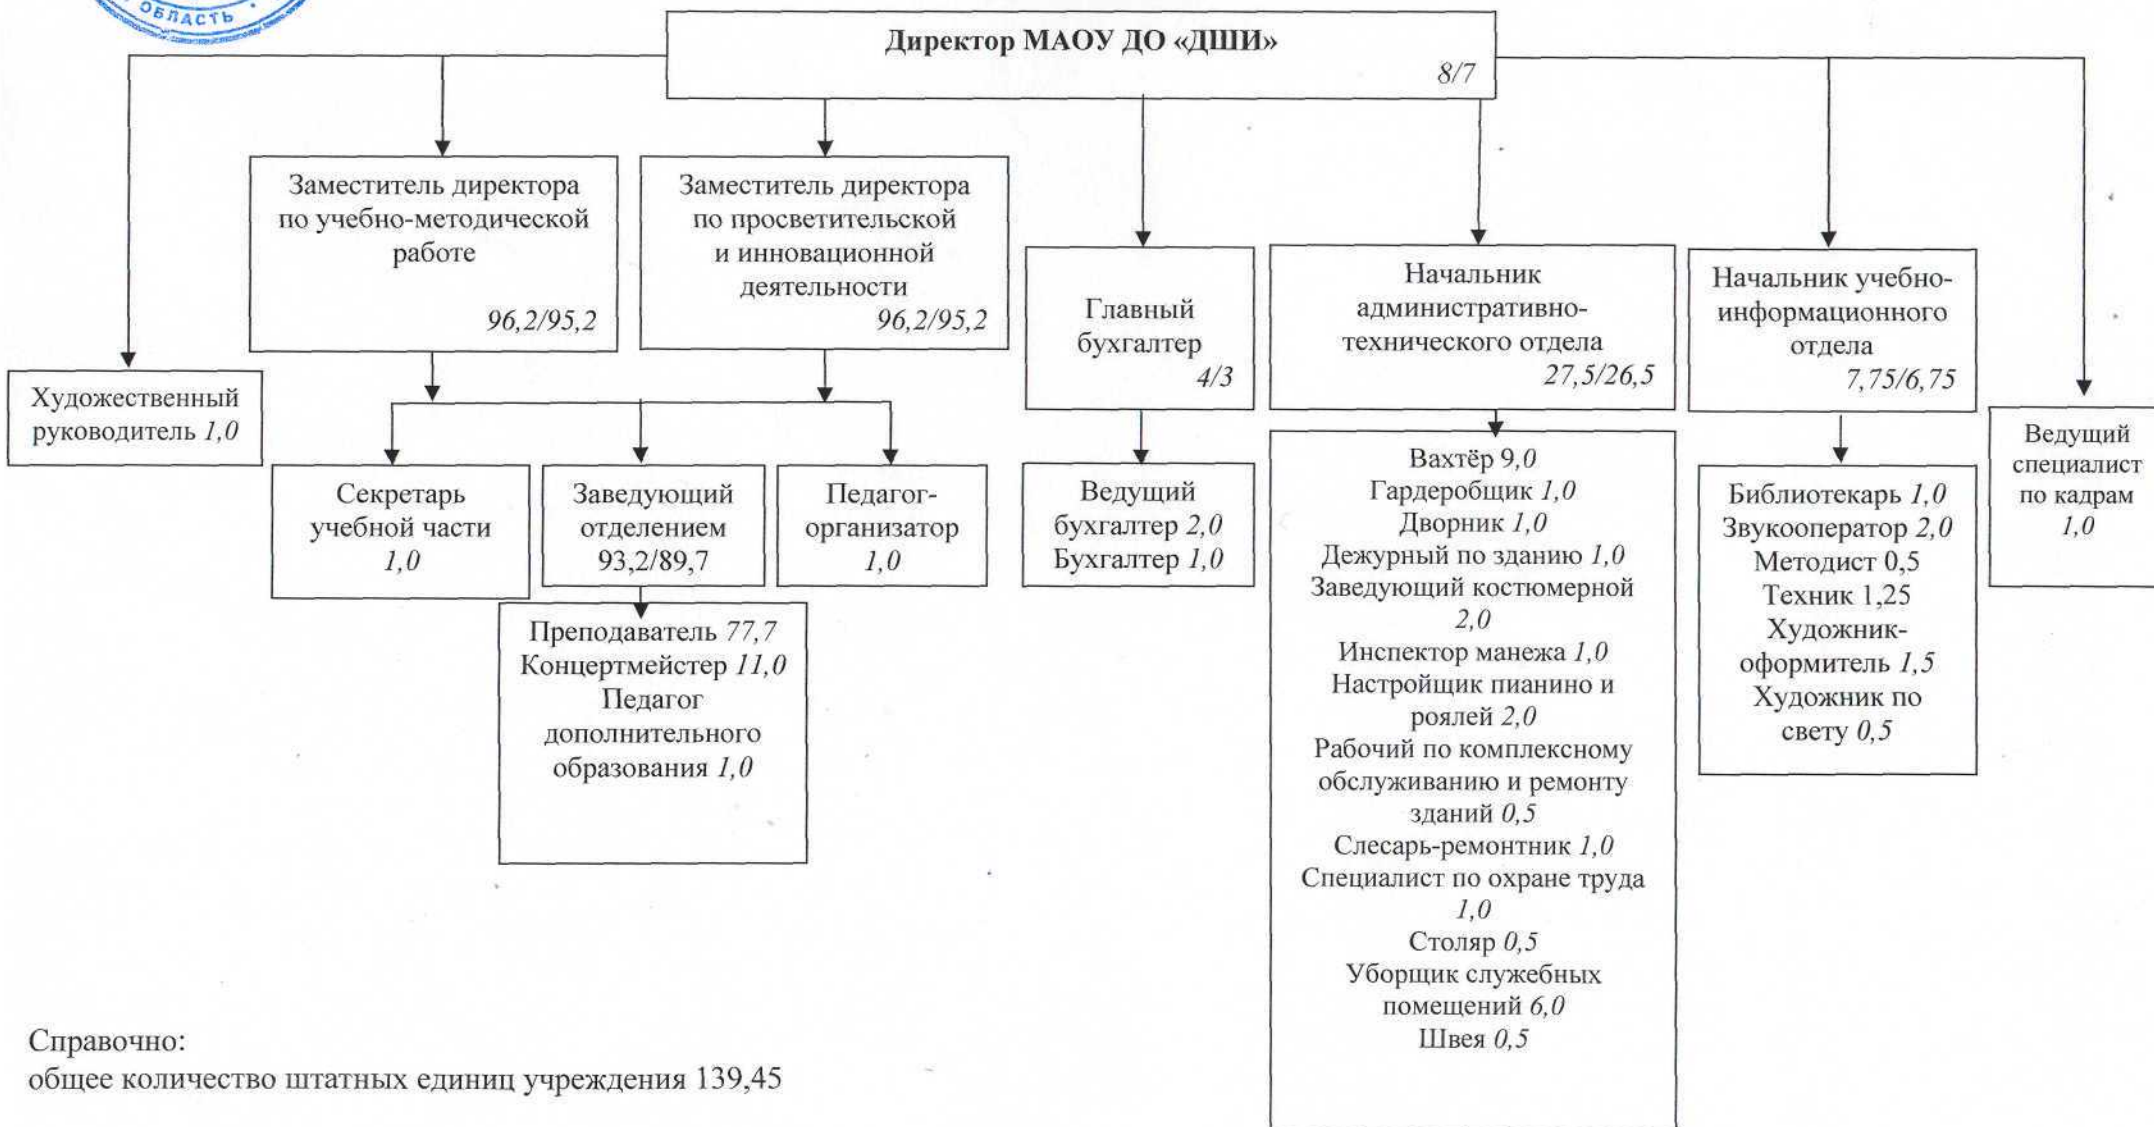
ОБЛАСТЬ

Директор МАОУ ДО «ДШИ»
8/7

Художественный руководитель 1,0

Заместитель директора по учебно-методической работе
96,2/95,2

Заместитель директора по просветительской и инновационной деятельности
96,2/95,2

Главный бухгалтер
4/3

Начальник административно-технического отдела
27,5/26,5

Начальник учебно-информационного отдела
7,75/6,75

Ведущий специалист по кадрам
1,0

Секретарь учебной части
1,0

Заведующий отделением
93,2/89,7

Педагог-организатор
1,0

Преподаватель 77,7
Концертмейстер 11,0
Педагог дополнительного образования 1,0

Ведущий бухгалтер 2,0
Бухгалтер 1,0

Вахтёр 9,0
Гардеробщик 1,0
Дворник 1,0
Дежурный по зданию 1,0
Заведующий костюмерной 2,0
Инспектор манежа 1,0
Настройщик пианино и роялей 2,0
Рабочий по комплексному обслуживанию и ремонту зданий 0,5
Слесарь-ремонтник 1,0
Специалист по охране труда 1,0
Столяр 0,5
Уборщик служебных помещений 6,0
Швея 0,5

Библиотекарь 1,0
Звукооператор 2,0
Методист 0,5
Техник 1,25
Художник-оформитель 1,5
Художник по свету 0,5

Справочно:
общее количество штатных единиц учреждения 139,45